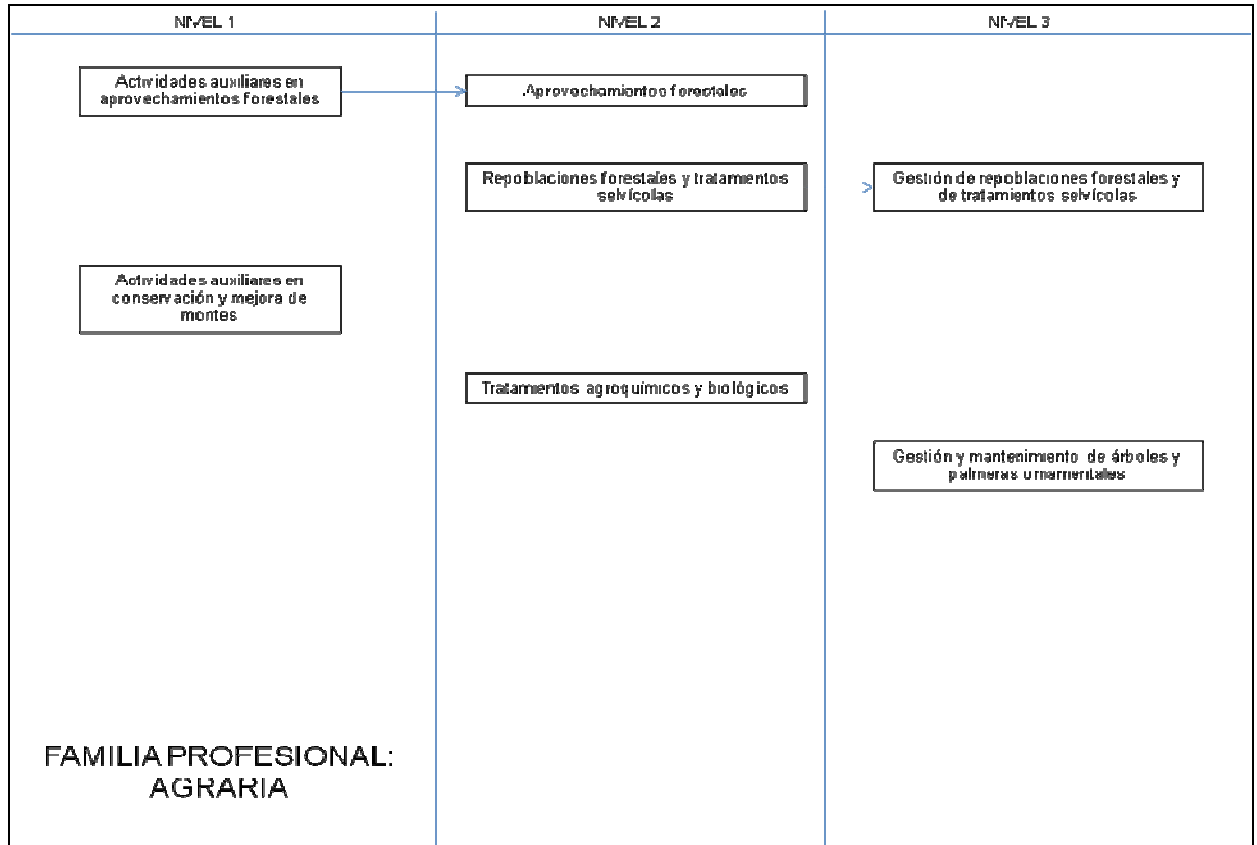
NIVEL 1

NIVEL 2

NIVEL 3

Actividades auxiliares en aprovechamientos forestales

Aprovechamientos forestales

Repoblaciones forestales y tratamientos selvícolas

Gestión de repoblaciones forestales y de tratamientos selvícolas

Actividades auxiliares en conservación y mejora de montes

Tratamientos agroquímicos y biológicos

Gestión y mantenimiento de árboles y palmeras ornamentales

FAMILIA PROFESIONAL: AGRARIA